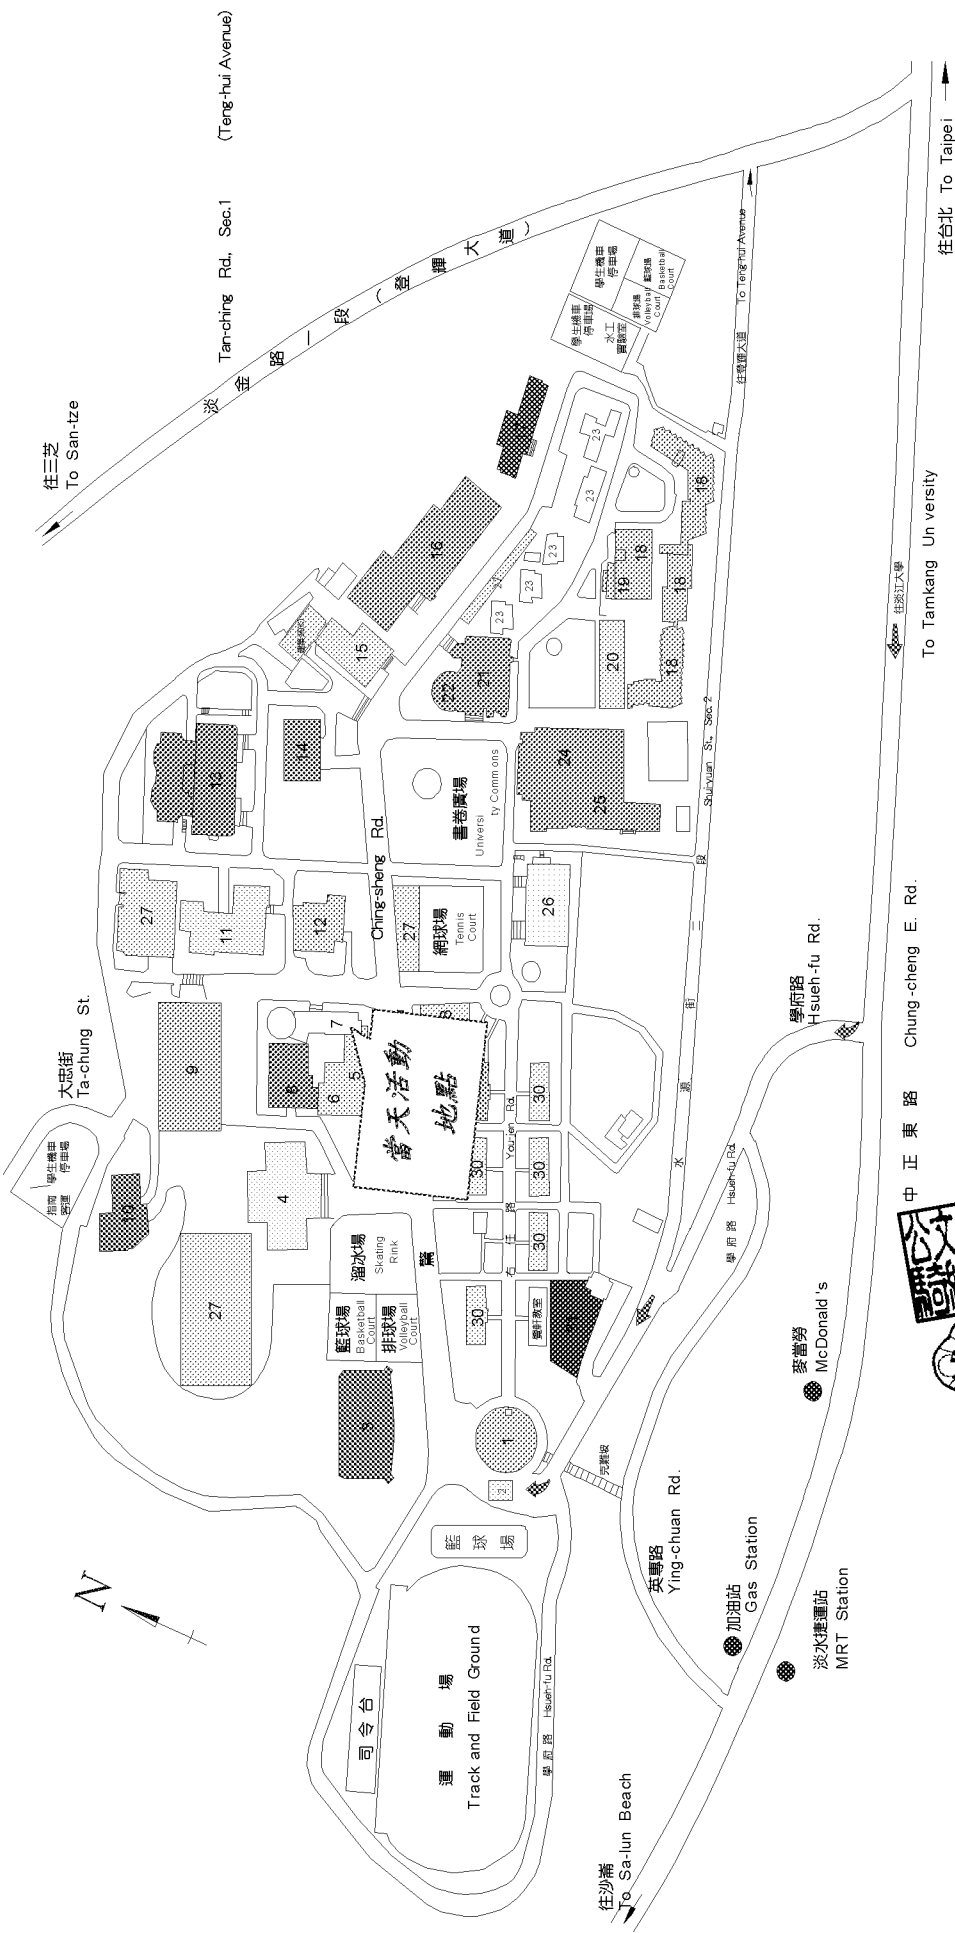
(Teng-hui Avenue)

Tan-ching Rd., Sec.1

淡 金 路 一 段 （ 登 輝 大 道 ）

往三芝
To San-tze

學生機車停車場
Basketball Court
Volleyball Court
排球場
籃球場
學生機車停車場
水工實驗室

To Teng-hui Avenue
往登輝大道

往台北 To Taipei

To Tamkang University
往淡江大學

23
23
23
23
23
23
23
18
18
19
18
18
20
16
15
14
13
22
21
24
25
26
27
12
11
27
9
10
4
27
8
7
6
5
3
2
1
30
30
30
30
30
30

Shui-yuan St., Sec. 2

書卷廣場
University Commons

Ching-sheng Rd.

網球場
Tennis Court

當天活動地點

大忠街
Ta-chung St.

學生機車停車場

溜冰場
Skating Rink

籃球場
Basketball Court

排球場
Volleyball Court

You-yen Rd.
右 任 路

覺軒教室

學府路
Hsueh-fu Rd.

水 源 街

Hsueh-fu Rd.
學 府 路

中 正 東 路 Chung-cheng E. Rd.

麥當勞
McDonald's

英專路
Ying-chuan Rd.

加油站
Gas Station

淡水捷運站
MRT Station

籃球場

司令台

運 動 場
Track and Field Ground

Hsueh-fu Rd.
學 府 路

往沙崙
To Sa-lun Beach

N